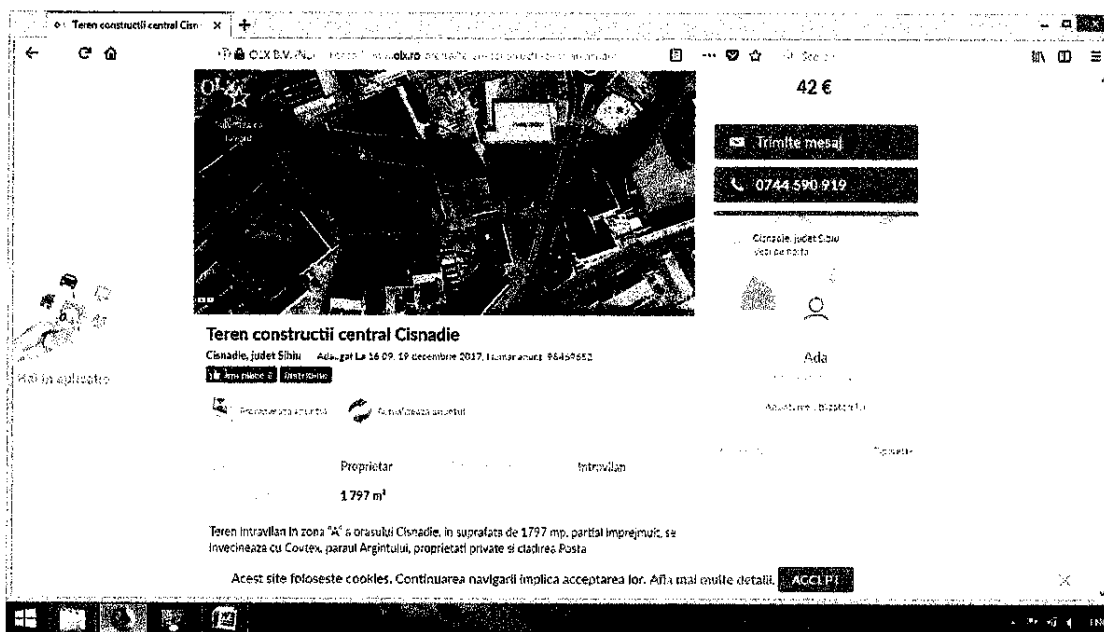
Teren constructii central Cisn ×

OLX B.V. (NL) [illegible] olx.ro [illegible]

42 €

Trimite mesaj

0744 590 919

Cisnadie, judet Sibiu

Teren constructii central Cisnadie

Cisnadie, judet Sibiu Adaugat La 16:09, 19 decembrie 2017, Numar anunt: 96459652

Ada

Mai in aplicatie

Proprietar

Intravilan

1 797 m²

Teren intravilan in zona "A" a orasului Cisnadie, in suprafata de 1797 mp, partial imprejmuit, se invecineaza cu Covtex, paraul Argintului, proprietati private si cladirea Posta

Acest site foloseste cookies. Continuarea navigarii implica acceptarea lor. Afla mai multe detalii. ACCEPT